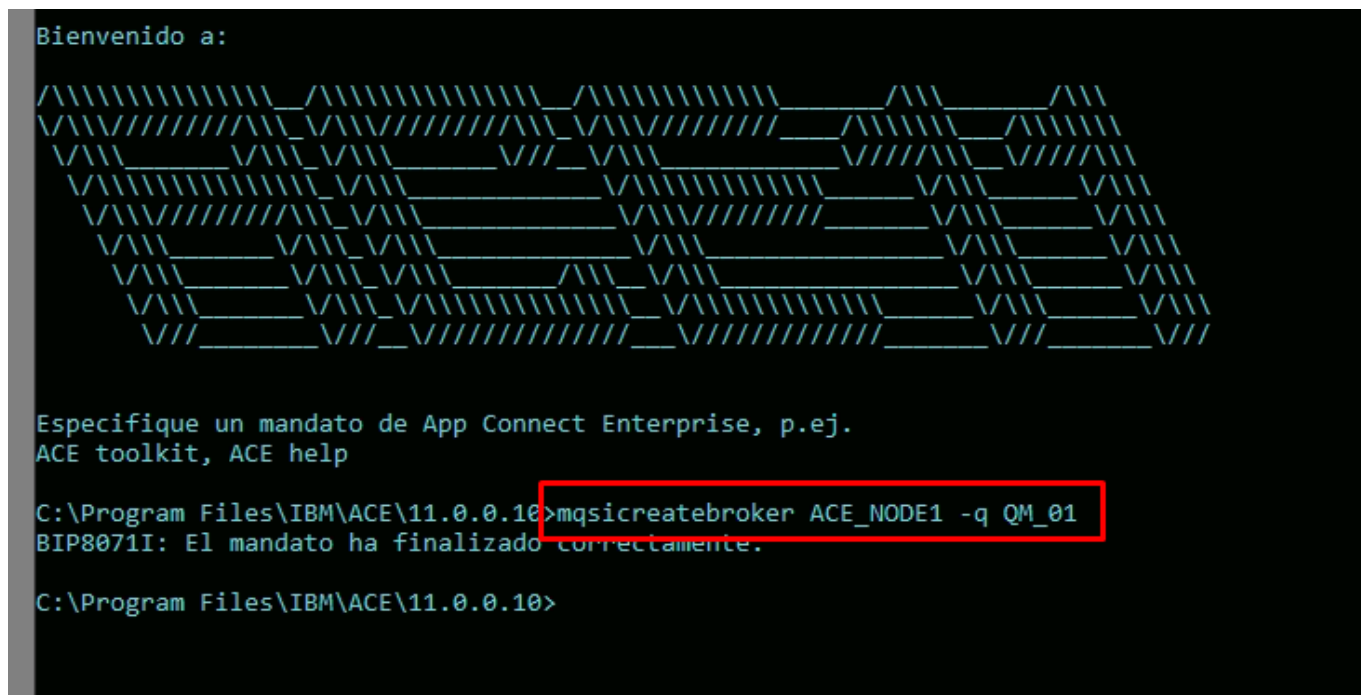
Bienvenido a:

Especifique un mandato de App Connect Enterprise, p.ej.
ACE toolkit, ACE help

C:\Program Files\IBM\ACE\11.0.0.10>mqsicreatebroker ACE_NODE1 -q QM_01
BIP8071I: El mandato ha finalizado correctamente.

C:\Program Files\IBM\ACE\11.0.0.10>